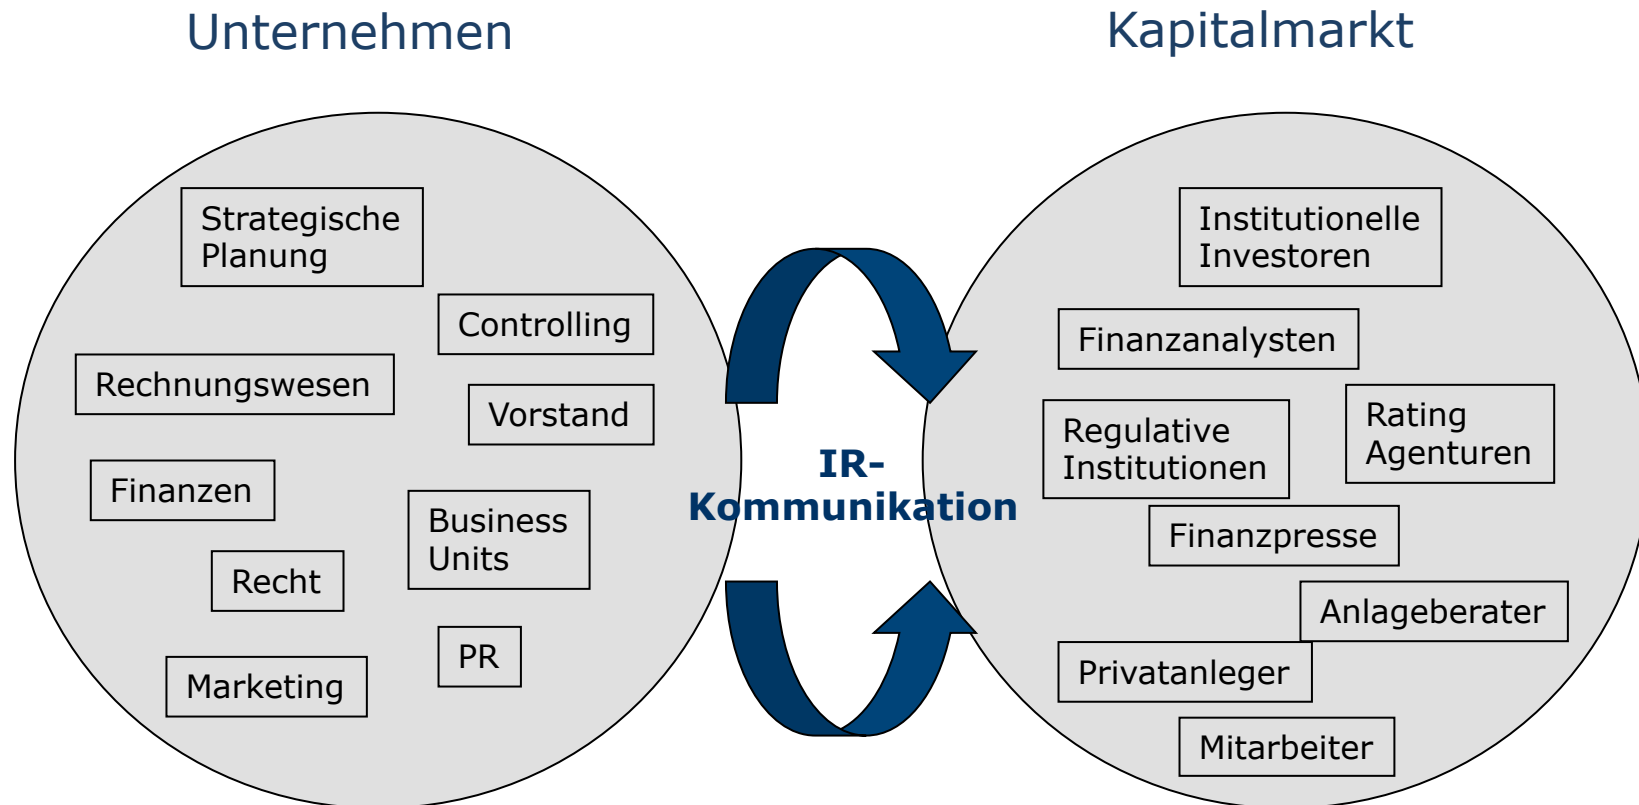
Unternehmen

Kapitalmarkt

Strategische Planung

Controlling

Rechnungswesen

Vorstand

Finanzen

Business Units

Recht

PR

Marketing

IR-Kommunikation

Institutionelle Investoren

Finanzanalysten

Regulative Institutionen

Rating Agenturen

Finanzpresse

Anlageberater

Privatanleger

Mitarbeiter